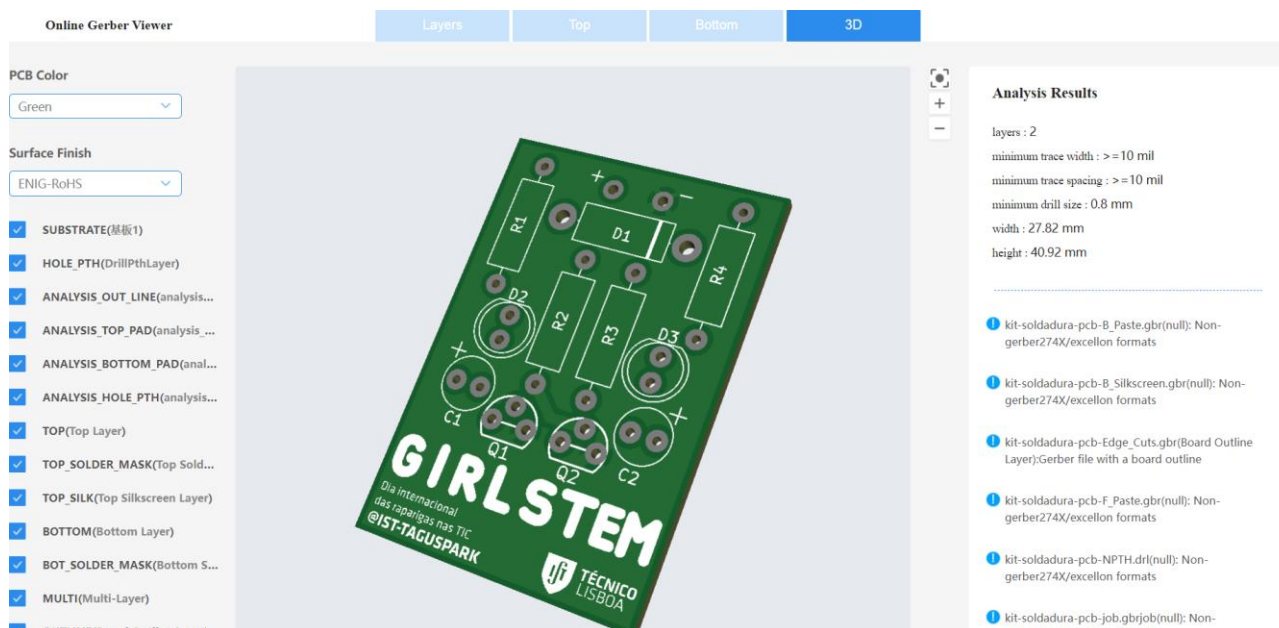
Online Gerber Viewer

Layers Top Bottom 3D

PCB Color
Green

Surface Finish
ENIG-RoHS

SUBSTRATE(基板1)
HOLE_PTH(DrillPthLayer)
ANALYSIS_OUT_LINE(analysis...
ANALYSIS_TOP_PAD(analysis_...
ANALYSIS_BOTTOM_PAD(anal...
ANALYSIS_HOLE_PTH(analysis...
TOP(Top Layer)
TOP_SOLDER_MASK(Top Sold...
TOP_SILK(Top Silkscreen Layer)
BOTTOM(Bottom Layer)
BOT_SOLDER_MASK(Bottom S...
MULTI(Multi-Layer)

+ −
R1
D1
R4
D2
R2
R3
D3
+
C1
Q1
Q2
C2
+
GIRLSTEM
Dia internacional das raparigas nas TIC
@IST-TAGUSPARK
TÉCNICO LISBOA

+
−

Analysis Results

layers : 2
minimum trace width : >=10 mil
minimum trace spacing : >=10 mil
minimum drill size : 0.8 mm
width : 27.82 mm
height : 40.92 mm

kit-soldadura-pcb-B_Paste.gbr(null): Non-gerber274X/excellon formats

kit-soldadura-pcb-B_Silkscreen.gbr(null): Non-gerber274X/excellon formats

kit-soldadura-pcb-Edge_Cuts.gbr(Board Outline Layer):Gerber file with a board outline

kit-soldadura-pcb-F_Paste.gbr(null): Non-gerber274X/excellon formats

kit-soldadura-pcb-NPTH.drl(null): Non-gerber274X/excellon formats

kit-soldadura-pcb-job.gbrjob(null): Non-